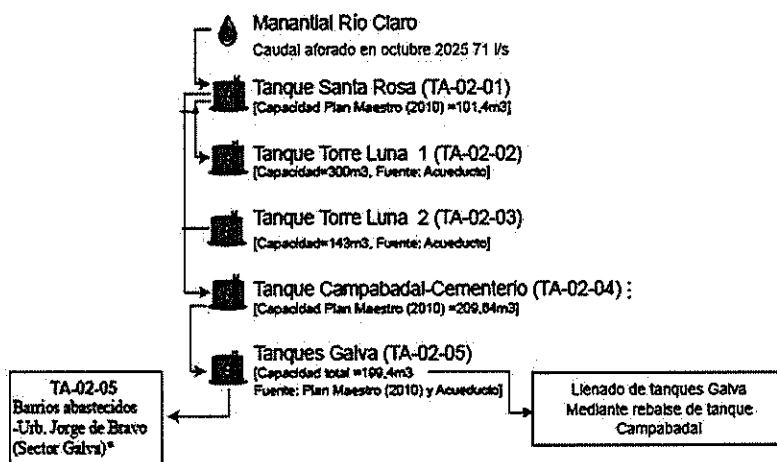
Manantial Río Claro
Caudal aforado en octubre 2025 71 l/s

Tanque Santa Rosa (TA-02-01)
[Capacidad Plan Maestro (2010) =101,4m3]

Tanque Torre Luna 1 (TA-02-02)
[Capacidad=300m3, Fuente: Acueducto]

Tanque Torre Luna 2 (TA-02-03)
[Capacidad=143m3, Fuente: Acueducto]

Tanque Campabadal-Cementerio (TA-02-04) ;
[Capacidad Plan Maestro (2010) =209,84m3]

Tanques Galva (TA-02-05)
[Capacidad total =199,4m3
Fuente: Plan Maestro (2010) y Acueducto]

TA-02-05
Barrios abastecidos
-Urb. Jorge de Bravo
(Sector Galva)*

Llenado de tanques Galva
Mediante rebalse de tanque
Campabadal